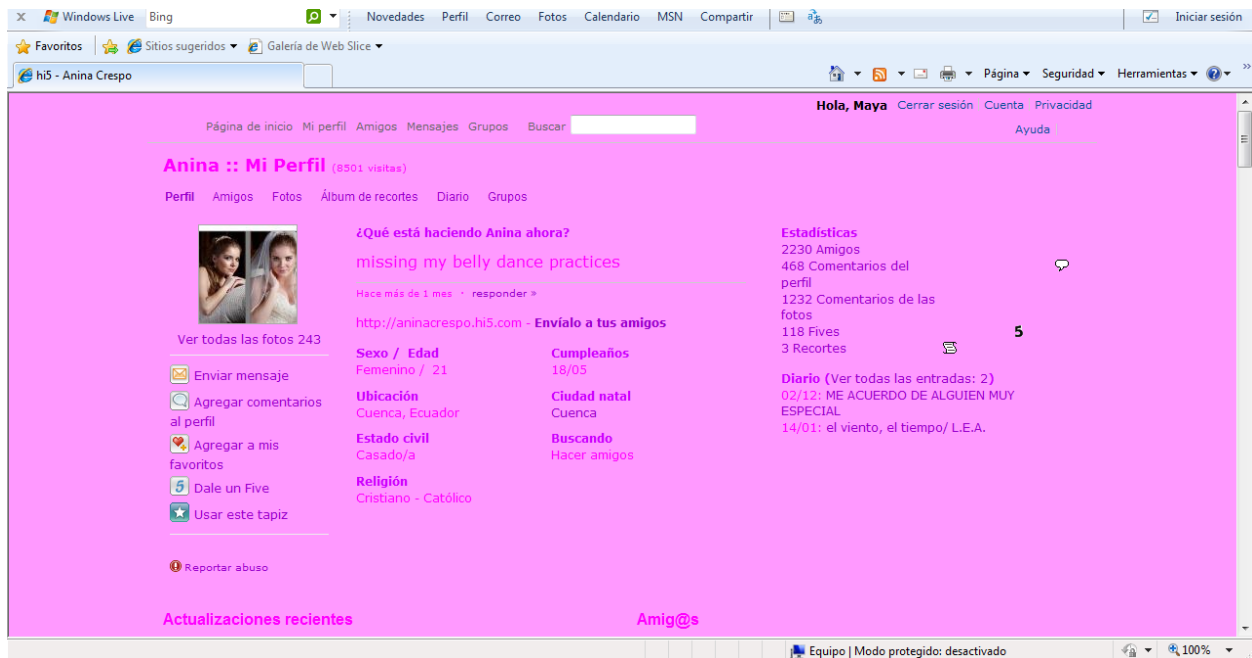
X Windows Live Bing Novedades Perfil Correo Fotos Calendario MSN Compartir Iniciar sesión

Favoritos Sitios sugeridos Galería de Web Slice

hi5 - Anina Crespo

Página Seguridad Herramientas

Hola, Maya Cerrar sesión Cuenta Privacidad

Página de inicio Mi perfil Amigos Mensajes Grupos Buscar

Ayuda

Anina :: Mi Perfil (8501 visitas)

Perfil Amigos Fotos Álbum de recortes Diario Grupos

Ver todas las fotos 243

Enviar mensaje

Agregar comentarios al perfil

Agregar a mis favoritos

Dale un Five

Usar este tapiz

Reportar abuso

¿Qué está haciendo Anina ahora?

missing my belly dance practices

Hace más de 1 mes • responder »

http://aninacrespo.hi5.com - Envíalo a tus amigos

Sexo / Edad
Femenino / 21

Cumpleaños
18/05

Ubicación
Cuenca, Ecuador

Ciudad natal
Cuenca

Estado civil
Casado/a

Buscando
Hacer amigos

Religión
Cristiano - Católico

Estadísticas
2230 Amigos
468 Comentarios del perfil
1232 Comentarios de las fotos
118 Fives
3 Recortes

5

Diario (Ver todas las entradas: 2)
02/12: ME ACUERDO DE ALGUIEN MUY ESPECIAL
14/01: el viento, el tiempo/ L.E.A.

Actualizaciones recientes

Amig@s

Equipo | Modo protegido: desactivado

100%